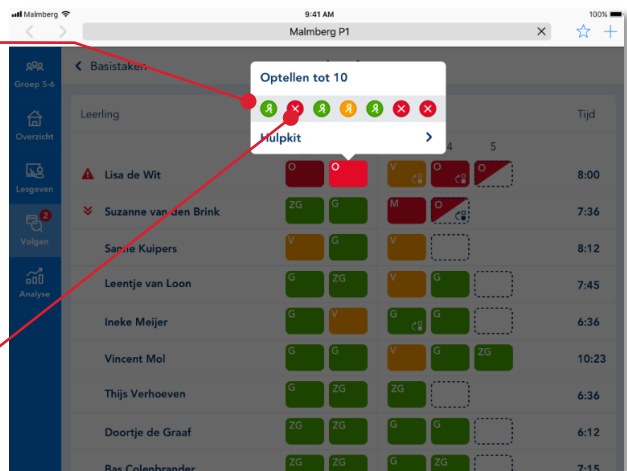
Malmberg 9:41 AM 100%

Malmberg P1

Groep 5-6

Overzicht

Lesgeven

2
Volgen

Analyse

Basistaken

Optellen tot 10

Hulpkit

Leerling

4 5

Tijd

| Leerling | | | | | | | Tijd |
|---|---|---|---|---|---|---|---|
| Lisa de Wit | O | O | V | O | O | | 8:00 |
| Suzanne van den Brink | ZG | G | M | O | | | 7:36 |
| Sanne Kuipers | V | G | V | | | | 8:12 |
| Leentje van Loon | G | ZG | V | G | | | 7:45 |
| Ineke Meijer | G | V | G | G | | | 6:36 |
| Vincent Mol | G | G | V | G | ZG | | 10:23 |
| Thijs Verhoeven | G | G | ZG | | | | 6:36 |
| Doortje de Graaf | ZG | G | G | G | | | 6:12 |
| Bas Colenbrander | ZG | G | G | ZG | | | 7:15 |